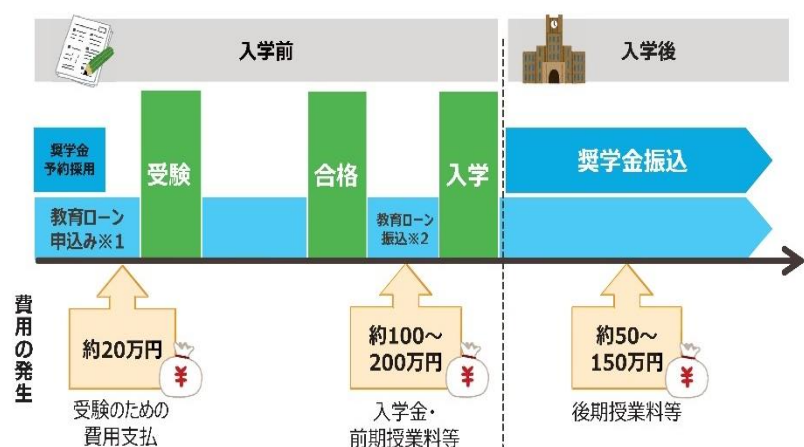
入学前

入学後

奨学金予約採用

受験

合格

入学

奨学金振込

教育ローン申込み※1

教育ローン振込※2

費用の発生

約20万円

¥

受験のための費用支払

約100～200万円

¥

入学金・前期授業料等

約50～150万円

¥

後期授業料等